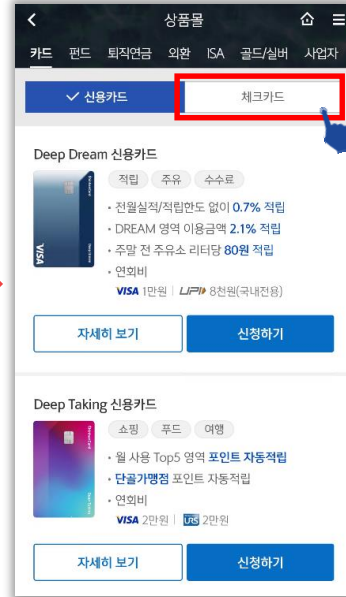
상품몰

카드 펀드 퇴직연금 외환 ISA 골드/실버 사업자

✓ 신용카드 체크카드

Deep Dream 신용카드

VISA

적립 주유 수수료

• 전월실적/적립한도 없이 0.7% 적립
• DREAM 영역 이용금액 2.1% 적립
• 주말 전 주유소 리터당 80원 적립
• 연회비
VISA 1만원 / UPI 8천원(국내전용)

자세히 보기 신청하기

Deep Taking 신용카드

쇼핑 푸드 여행

• 월 사용 Top5 영역 포인트 자동적립
• 단골가맹점 포인트 자동적립
• 연회비
VISA 2만원 | URS 2만원

자세히 보기 신청하기